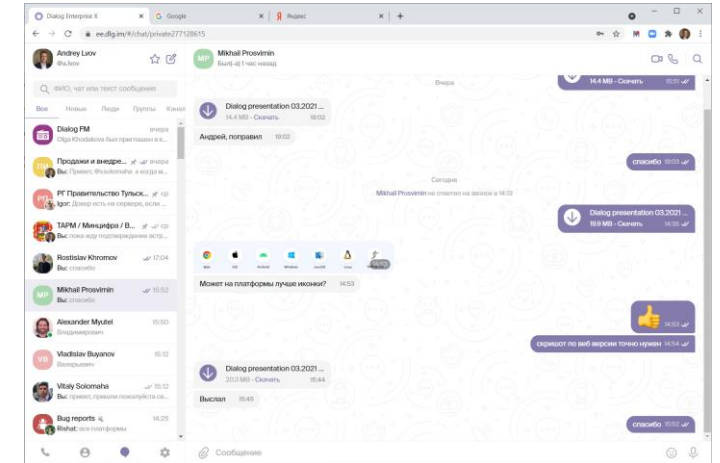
Dialog Enterprise X
Google
Яндекс
ee.dlg.im/#/chat/private277128615

Andrey Lvov
@a.lvov

ФИО, чат или текст сообщения

Все Новые Люди Группы Канал

Dialog FM
вчера
Olga Khodakova был приглашен в к...

Продажи и внедре...
вчера
Вы: Привет, @vsolomaha и когда м...

РГ Правительство Тульск...
Igor: Доктор есть на сервере, если ...

ТАРМ / Минцифра / В...
Вы: пока жду подтверждения астр...

Rostislav Khromov
17:04
Вы: спасибо

Mikhail Prosvimin
15:52
Вы: спасибо

Alexander Myutel
15:50
Владимирович

Vladislav Buyanov
15:12
Валерьевич

Vitaly Solomaha
15:12
Вы: привет, пришли пожалуйста са...

Bug reports
14:25
Rishat: все платформы

Mikhail Prosvimin
Был(-а) 1 час назад

14.4 MB - Скачать
15:51

Вчера

Dialog presentation 03.2021 ...
14.4 MB - Скачать
18:02

Андрей, поправил
18:02

спасибо
18:03

Сегодня

Mikhail Prosvimin не ответил на звонок в 14:13

Dialog presentation 03.2021 ...
19.9 MB - Скачать
14:35

Web iOS Android Windows macOS Linux

Может на платформы лучше иконки?
14:53

14:53

скриншот по веб версии точно нужен
14:54

Dialog presentation 03.2021 ...
20.3 MB - Скачать
15:44

Выслал
15:45

спасибо
15:52

Сообщение